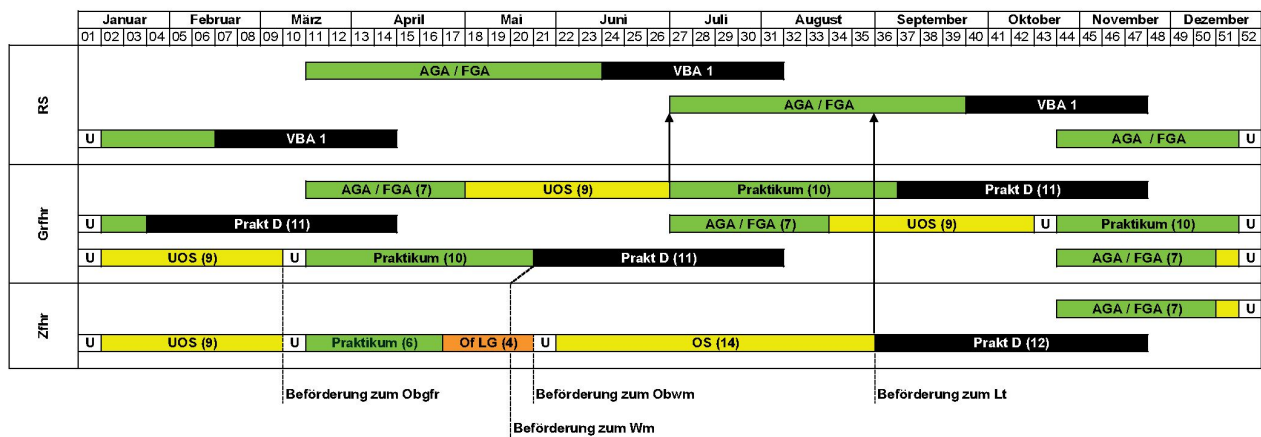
| Januar | Februar | März | April | Mai | Juni | Juli | August | September | Oktober | November | Dezember |
|---|---|---|---|---|---|---|---|---|---|---|---|

01 02 03 04 05 06 07 08 09 10 11 12 13 14 15 16 17 18 19 20 21 22 23 24 25 26 27 28 29 30 31 32 33 34 35 36 37 38 39 40 41 42 43 44 45 46 47 48 49 50 51 52

RS

AGA / FGA | VBA 1

AGA / FGA | VBA 1

U | VBA 1 | AGA / FGA | U

Grfhr

AGA / FGA (7) | UOS (9) | Praktikum (10) | Prakt D (11)

U | Prakt D (11) | AGA / FGA (7) | UOS (9) | U | Praktikum (10) | U

U | UOS (9) | U | Praktikum (10) | Prakt D (11) | AGA / FGA (7) | U

Zfhr

AGA / FGA (7) | U

U | UOS (9) | U | Praktikum (6) | Of LG (4) | U | OS (14) | Prakt D (12)

Beförderung zum Obgfr

Beförderung zum Obwm

Beförderung zum Lt

Beförderung zum Wm